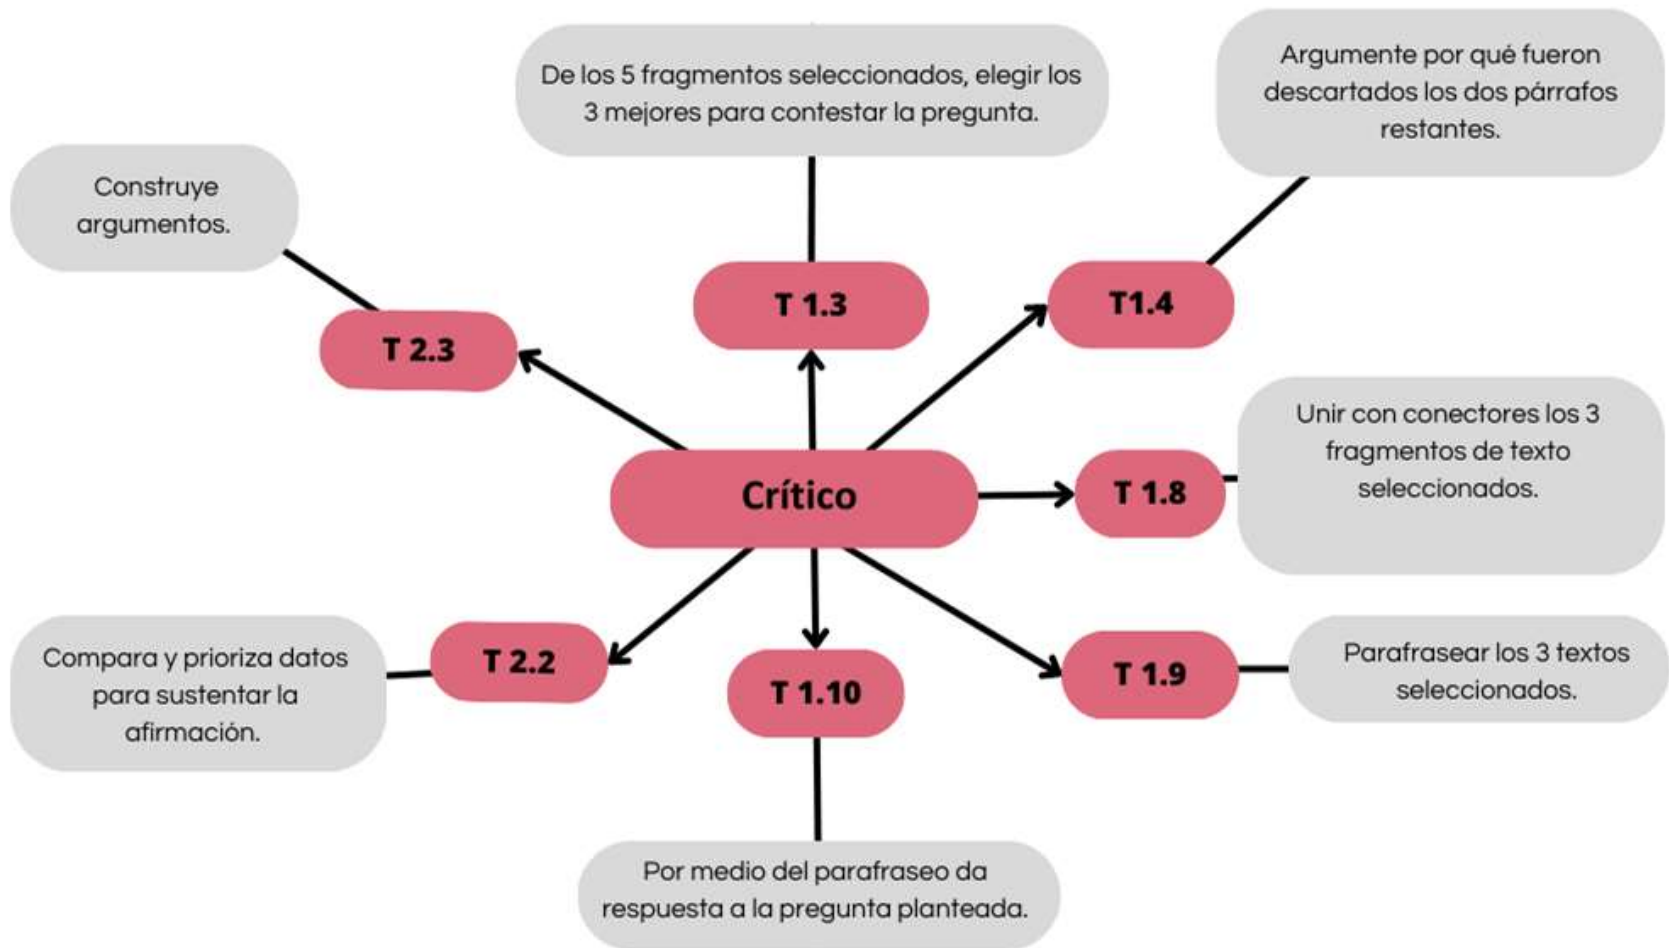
De los 5 fragmentos seleccionados, elegir los 3 mejores para contestar la pregunta.

Argumente por qué fueron descartados los dos párrafos restantes.

Construye argumentos.

T 1.3

T1.4

T 2.3

Unir con conectores los 3 fragmentos de texto seleccionados.

Crítico

T 1.8

Compara y prioriza datos para sustentar la afirmación.

T 2.2

T 1.10

T 1.9

Parafrasear los 3 textos seleccionados.

Por medio del parafraseo da respuesta a la pregunta planteada.